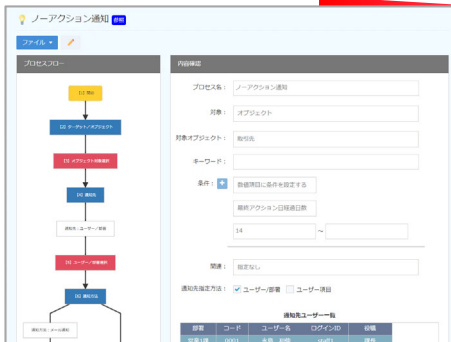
ノーアクション通知 参照

ファイル ▾

プロセスフロー

[1] 開始

[2] ターゲット/オブジェクト

[3] オブジェクト対象選択

[4] 通知先

通知先：ユーザー/部署

[5] ユーザー/対象選択

[6] 通知方法

通知方法：メール通知

内容確認

プロセス名： ノーアクション通知

対象： オブジェクト

対象オブジェクト： 取引先

キーワード：

条件： + 数値項目に条件を設定する

最終アクション日経過日数

14 ～

関連： 指定なし

通知先指定方法： ✓ ユーザー/部署 ユーザー項目

通知先ユーザー一覧

| 部署 | コード | ユーザー名 | ログインID | 役職 |
|---|---|---|---|---|
| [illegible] | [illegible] | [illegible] | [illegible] | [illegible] |